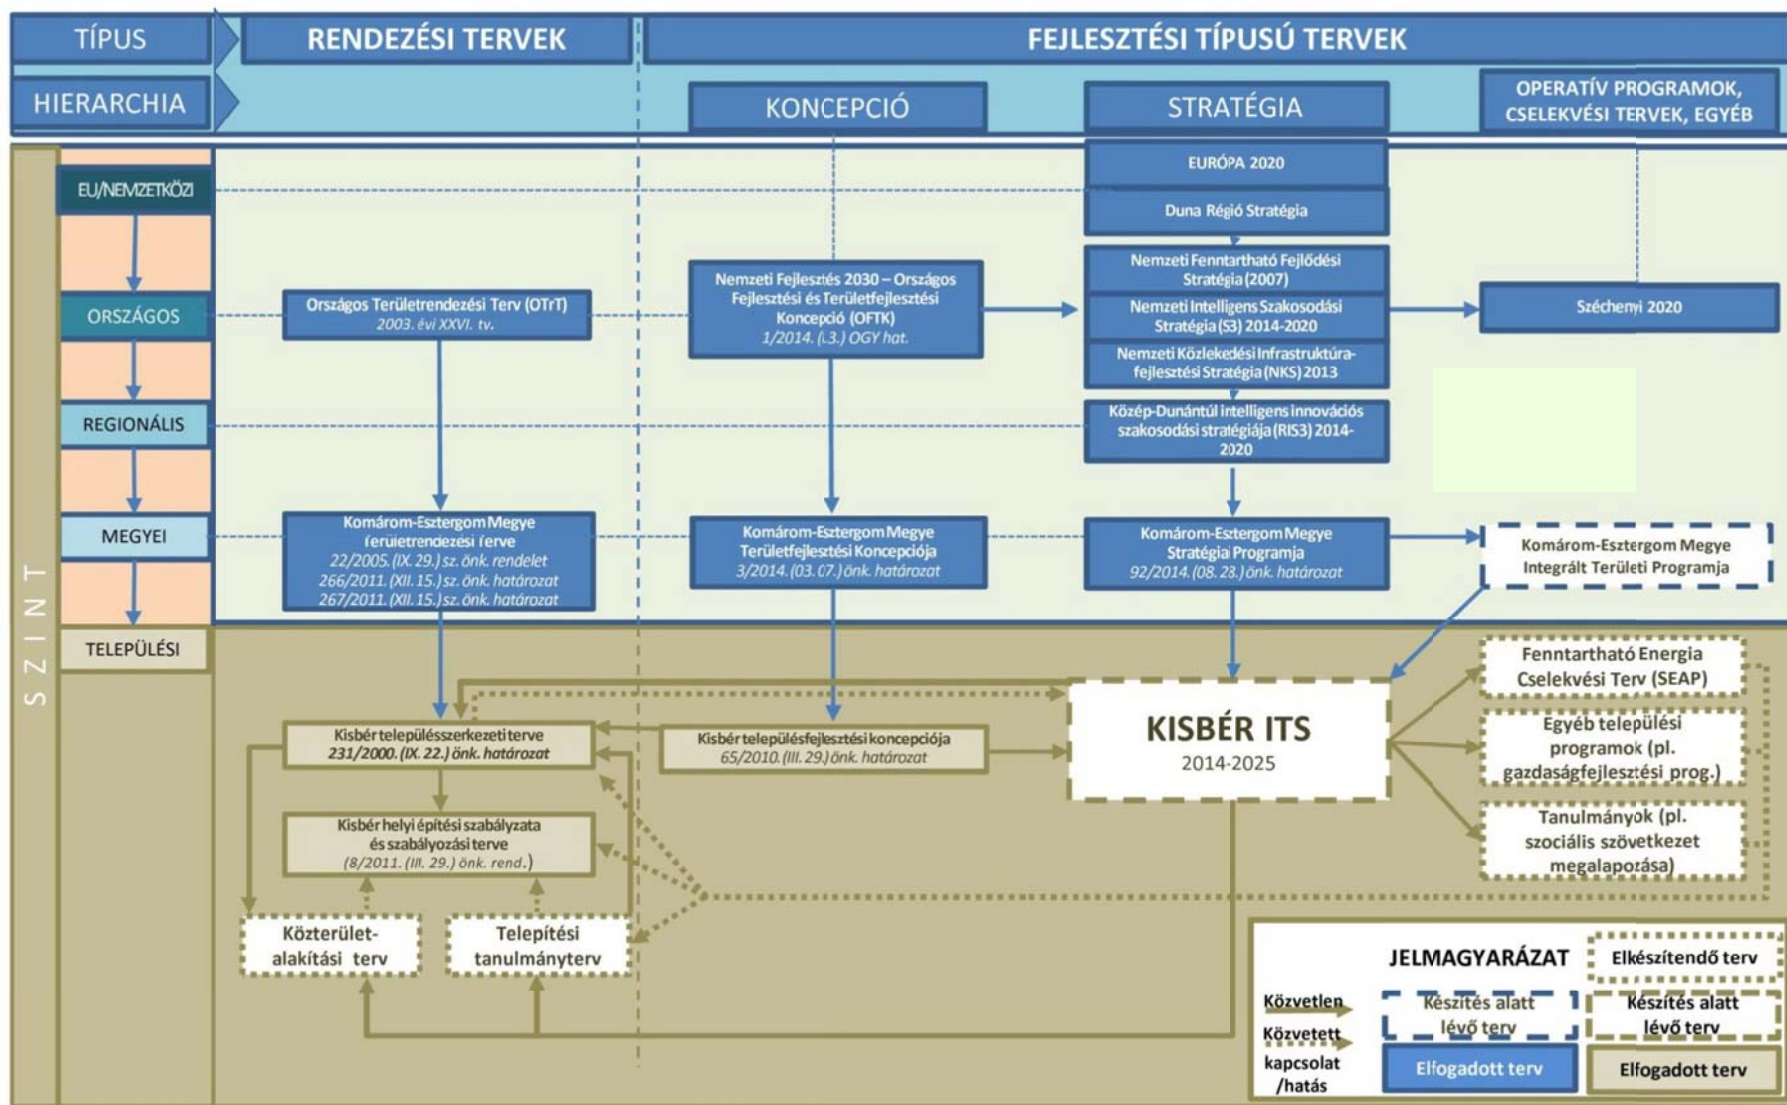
TÍPUS
RENDEZÉSI TERVEK
FEJLESZTÉSI TÍPUSÚ TERVEK
HIERARCHIA
KONCEPCIÓ
STRATÉGIA
OPERATÍV PROGRAMOK, CSELEKVÉSI TERVEK, EGYÉB

SZINT
EU/NEMZETKÖZI
ORSZÁGOS
REGIONÁLIS
MEGYEI
TELEPÜLÉSI

EURÓPA 2020
Duna Régió Stratégia
Országos Területrendezési Terv (OTrT) 2003. évi XXVI. tv.
Nemzeti Fejlesztés 2030 – Országos Fejlesztési és Területfejlesztési Koncepció (OFTK) 1/2014. (I.3.) OGY hat.
Nemzeti Fenntartható Fejlődési Stratégia (2007)
Nemzeti Intelligens Szakosodási Stratégia (S3) 2014-2020
Nemzeti Közlekedési Infrastruktúra-fejlesztési Stratégia (NKS) 2013
Széchenyi 2020
Közép-Dunántúl intelligens innovációs szakosodási stratégiája (RIS3) 2014-2020
Komárom-Esztergom Megye Területrendezési Terve 22/2005. (IX. 29.) sz. önk. rendelet 266/2011. (XII. 15.) sz. önk. határozat 267/2011. (XII. 15.) sz. önk. határozat
Komárom-Esztergom Megye Területfejlesztési Koncepciója 3/2014. (03. 07.) önk. határozat
Komárom-Esztergom Megye Stratégiai Programja 92/2014. (08. 28.) önk. határozat
Komárom-Esztergom Megye Integrált Területi Programja
KISBÉR ITS 2014-2025
Fenntartható Energia Cselekvési Terv (SEAP)
Egyéb települési programok (pl. gazdaságfejlesztési prog.)
Tanulmányok (pl. szociális szövetkezet megalapozása)
Kisbér településszerkezeti terve 231/2000. (IX. 22.) önk. határozat
Kisbér településfejlesztési koncepciója 65/2010. (III. 29.) önk. határozat
Kisbér helyi építési szabályzata és szabályozási terve (8/2011. (III. 29.) önk. rend.)
Közterület-alakítási terv
Telepítési tanulmányterv

JELMAGYARÁZAT
Elkészítendő terv
Közvetlen
Közvetett kapcsolat /hatás
Készítés alatt lévő terv
Készítés alatt lévő terv
Elfogadott terv
Elfogadott terv